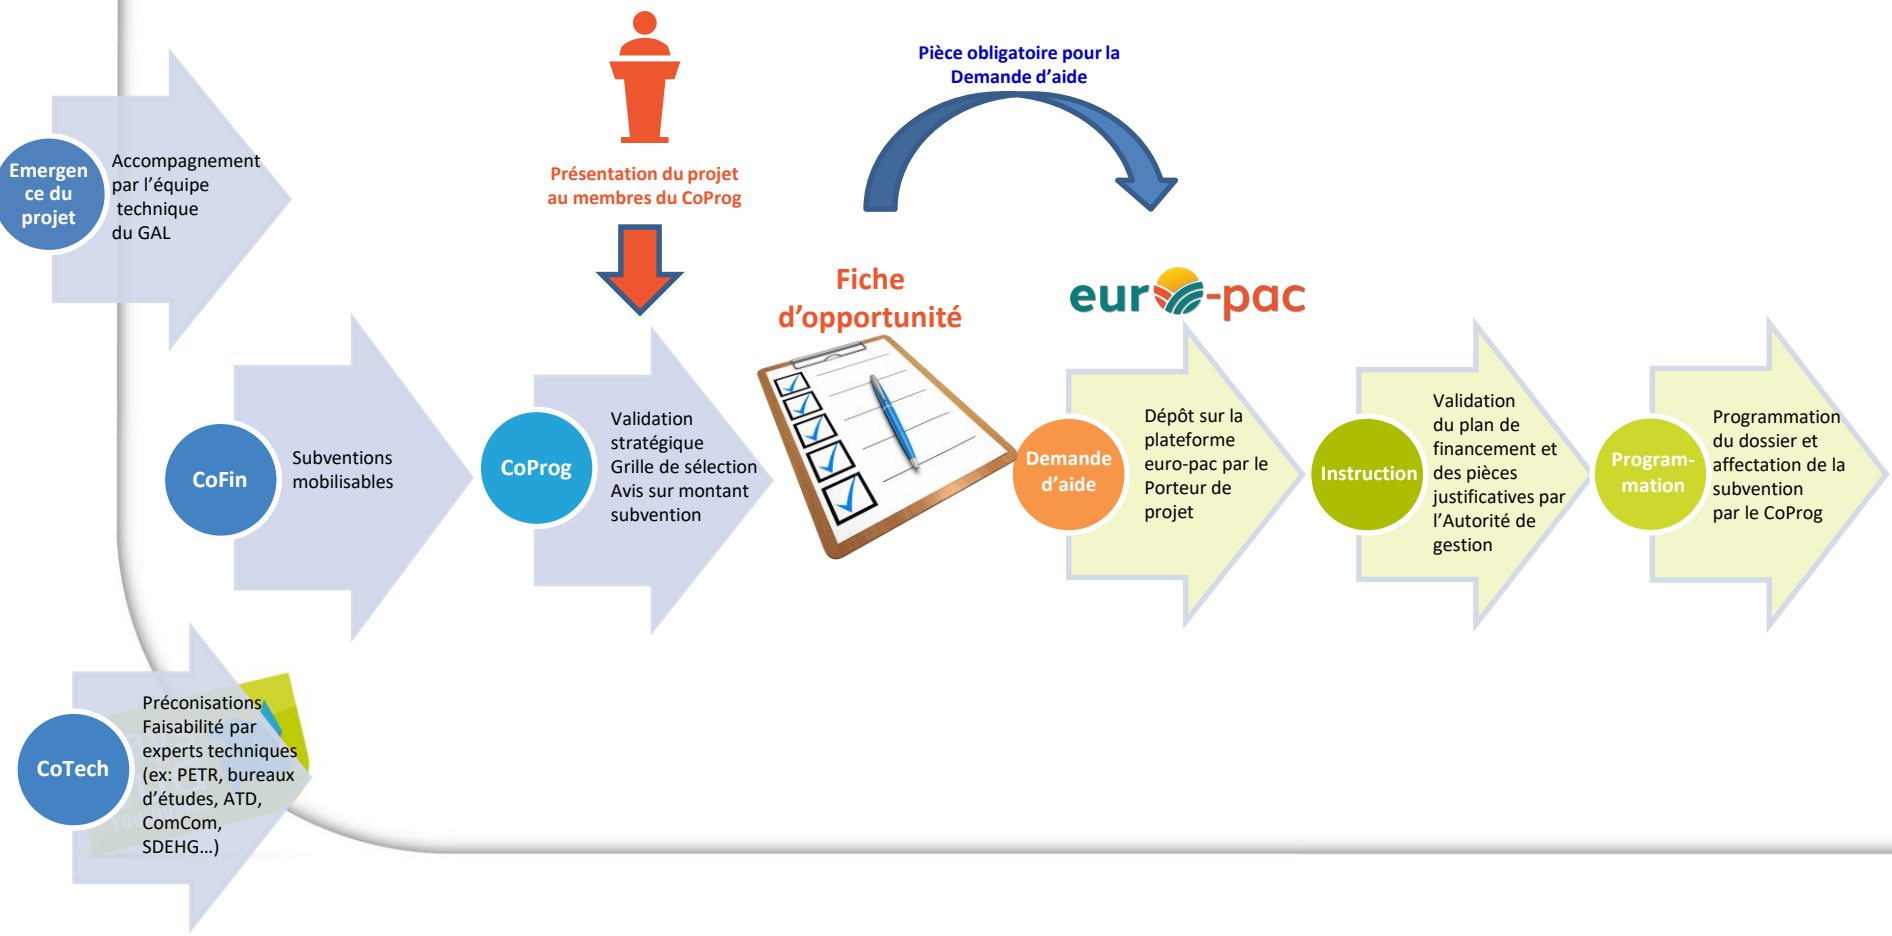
Pièce obligatoire pour la Demande d'aide

Emergence du projet

Accompagnement par l'équipe technique du GAL

Présentation du projet au membres du CoProg

Fiche d'opportunité

euro-pac

CoFin

Subventions mobilisables

CoProg

Validation stratégique
Grille de sélection
Avis sur montant subvention

Demande d'aide

Dépôt sur la plateforme euro-pac par le Porteur de projet

Instruction

Validation du plan de financement et des pièces justificatives par l'Autorité de gestion

Programmation

Programmation du dossier et affectation de la subvention par le CoProg

CoTech

Préconisations
Faisabilité par experts techniques (ex: PETR, bureaux d'études, ATD, ComCom, SDEHG...)